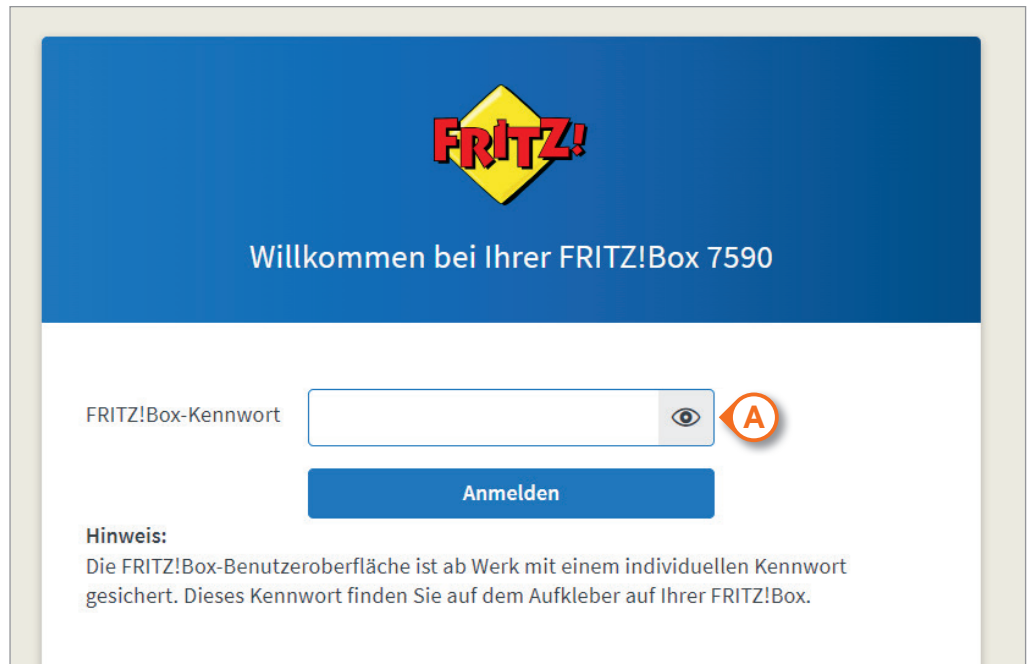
FRITZ!

Willkommen bei Ihrer FRITZ!Box 7590

FRITZ!Box-Kennwort

A

Anmelden

Hinweis:
Die FRITZ!Box-Benutzeroberfläche ist ab Werk mit einem individuellen Kennwort gesichert. Dieses Kennwort finden Sie auf dem Aufkleber auf Ihrer FRITZ!Box.